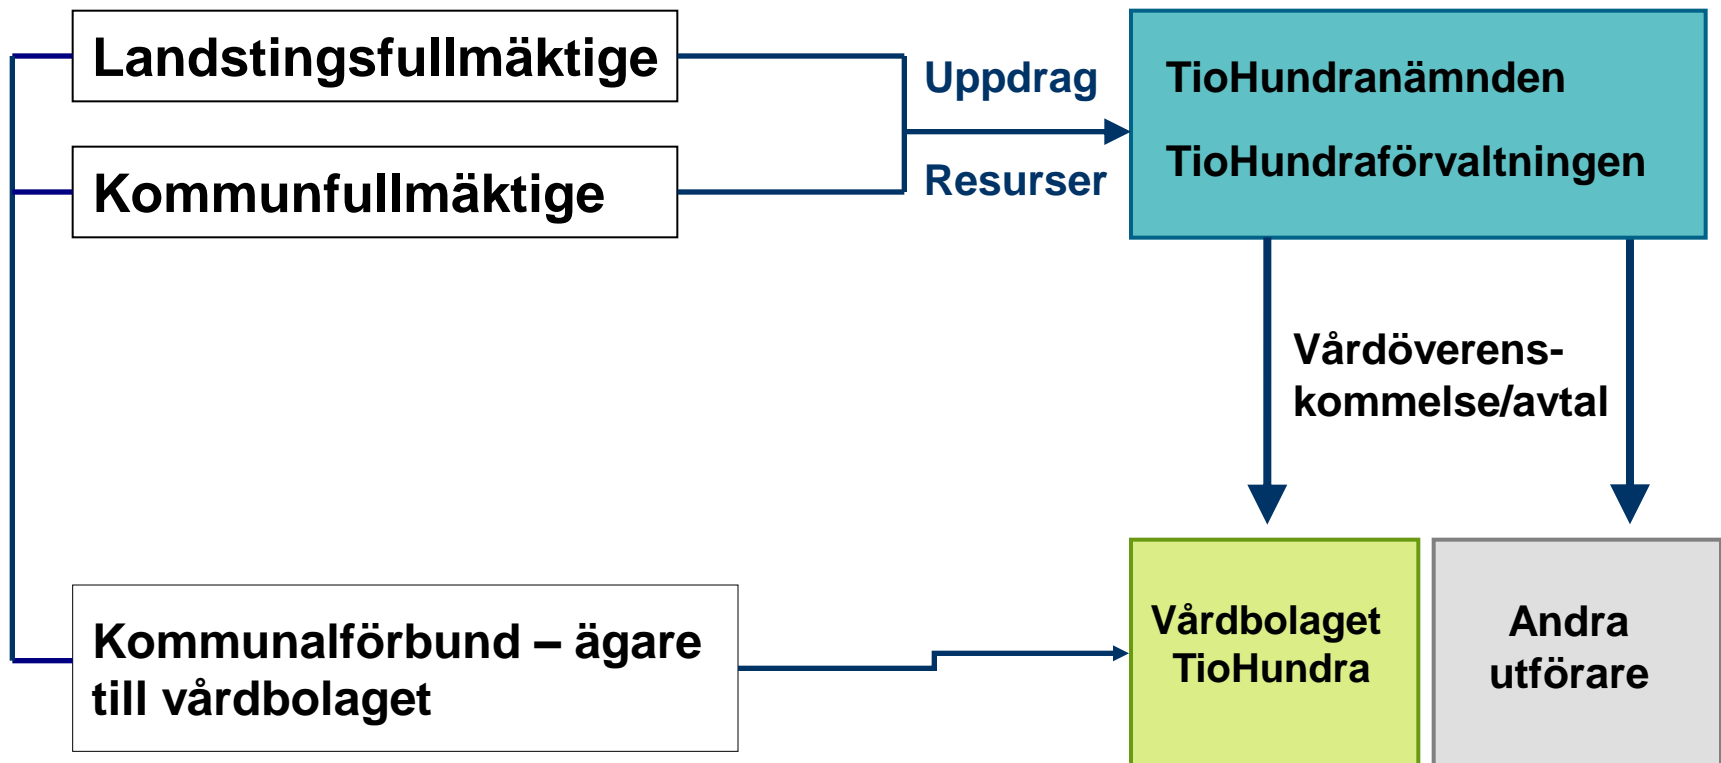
Landstingsfullmäktige

Kommunfullmäktige

Uppdrag

Resurser

TioHundranämnden

TioHundraförvaltningen

Vårdöverenskommelse/avtal

Kommunalförbund – ägare till vårdbolaget

Vårdbolaget TioHundra

Andra utförare